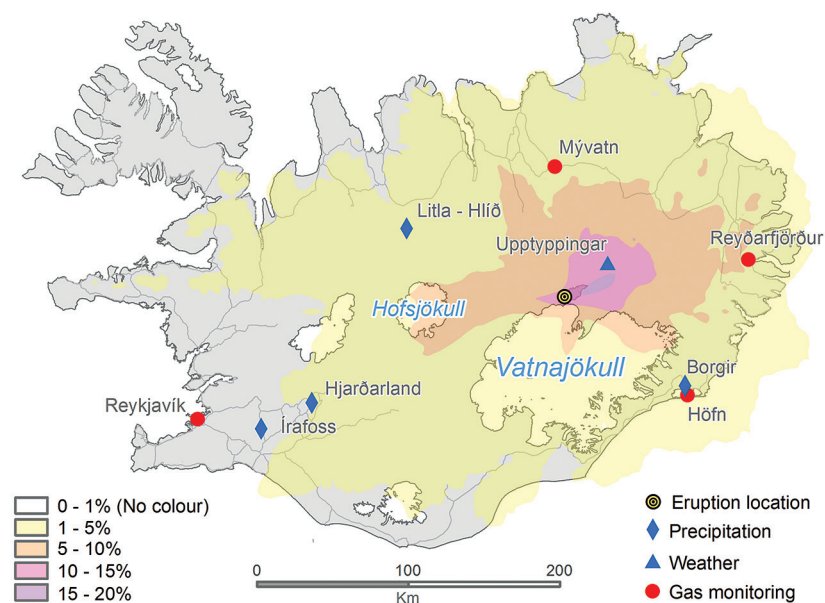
Mývatn

Litla - Hlíð

Upptyppingar

Reyðarfjörður

Hofsjökull

Vatnajökull

Borgir

Höfn

Hjarðarland

Reykjavík

Írafoss

0 - 1% (No colour)
1 - 5%
5 - 10%
10 - 15%
15 - 20%

0 100 200
Km

Eruption location
Precipitation
Weather
Gas monitoring